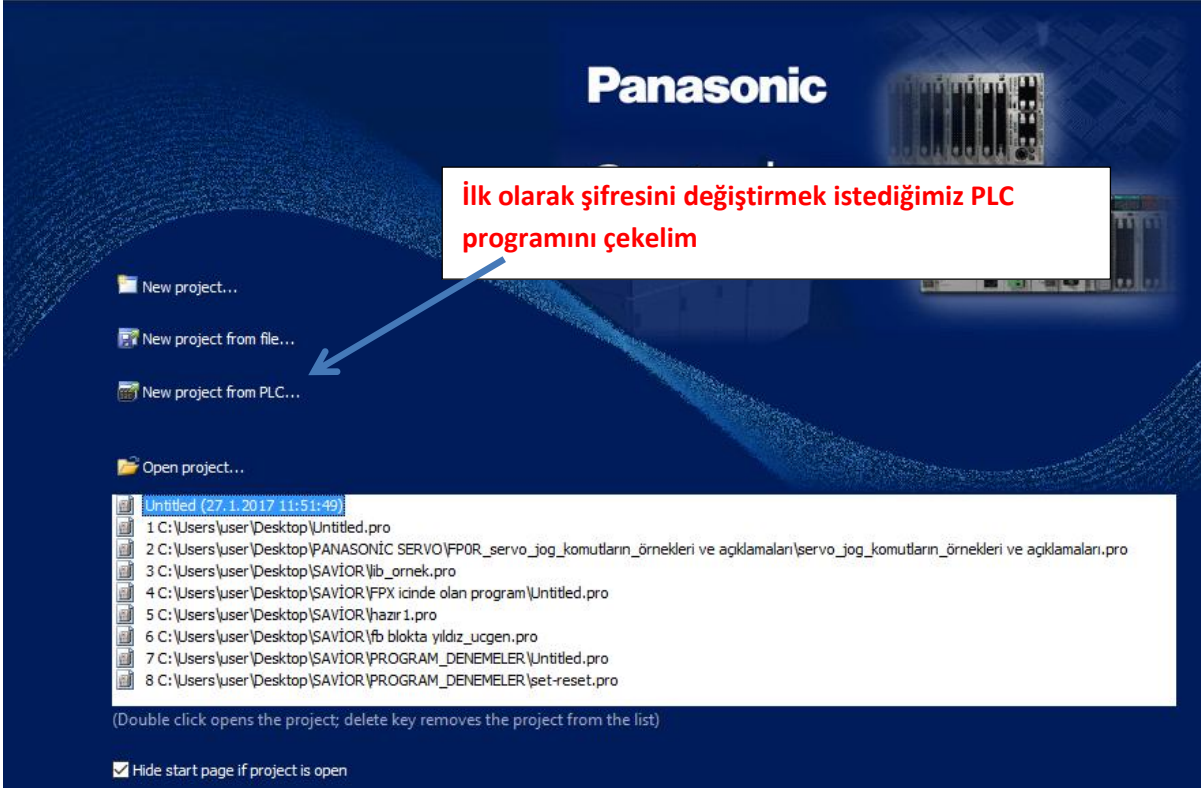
Panasonic

İlk olarak şifresini değiştirmek istediğimiz PLC programını çekelim

New project...

New project from file...

New project from PLC...

Open project...

Untitled (27.1.2017 11:51:49)
1 C:\Users\user\Desktop\Untitled.pro
2 C:\Users\user\Desktop\PANASONİC SERVO\FP0R_servo_jog_komutların_örnekleri ve açıklamaları\servo_jog_komutların_örnekleri ve açıklamaları.pro
3 C:\Users\user\Desktop\SAVİOR\lib_ornek.pro
4 C:\Users\user\Desktop\SAVİOR\FPX icinde olan program\Untitled.pro
5 C:\Users\user\Desktop\SAVİOR\hazır1.pro
6 C:\Users\user\Desktop\SAVİOR\fb blokta yıldız_ucgen.pro
7 C:\Users\user\Desktop\SAVİOR\PROGRAM_DENEMELER\Untitled.pro
8 C:\Users\user\Desktop\SAVİOR\PROGRAM_DENEMELER\set-reset.pro

(Double click opens the project; delete key removes the project from the list)

Hide start page if project is open